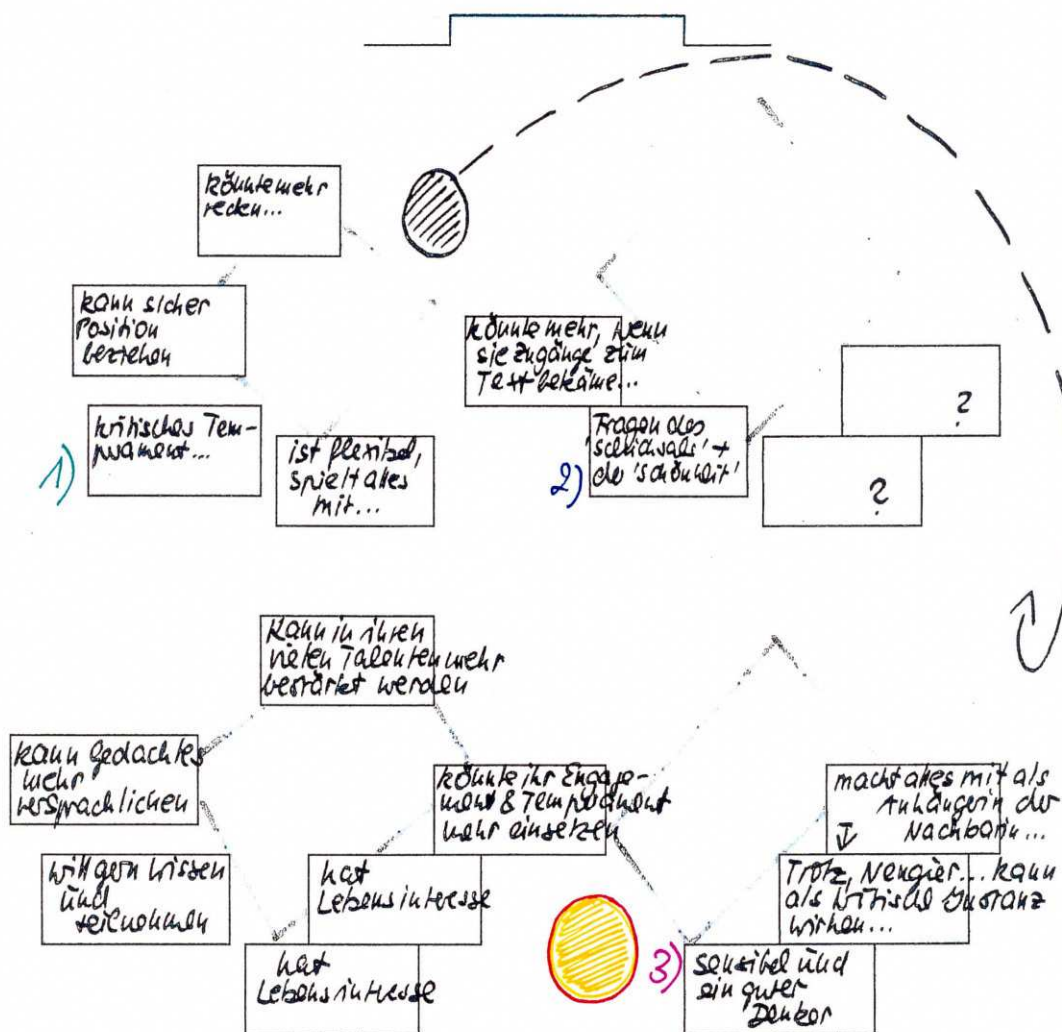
könnte mehr reden...

kann sicher Position beziehen

kritisches Temperament...

1)

ist flexibel, spielt alles mit...

könnte mehr, wenn sie Zugänge zum Text bekäme...

Fragen des 'Schicksals' + der 'Schönheit'

2)

?

?

kann in ihren vielen Talenten mehr bestärkt werden

kann Gedachtes mehr versprachlichen

will gern wissen und teilnehmen

könnte ihr Engagement & Temperament mehr einsetzen

hat Lebensinteresse

hat Lebensinteresse

macht alles mit als Anhängerin der Nachbarin...

Trotz Neugier... kann als kritische Distanz wirken...

3)

sensibel und ein guter Denker